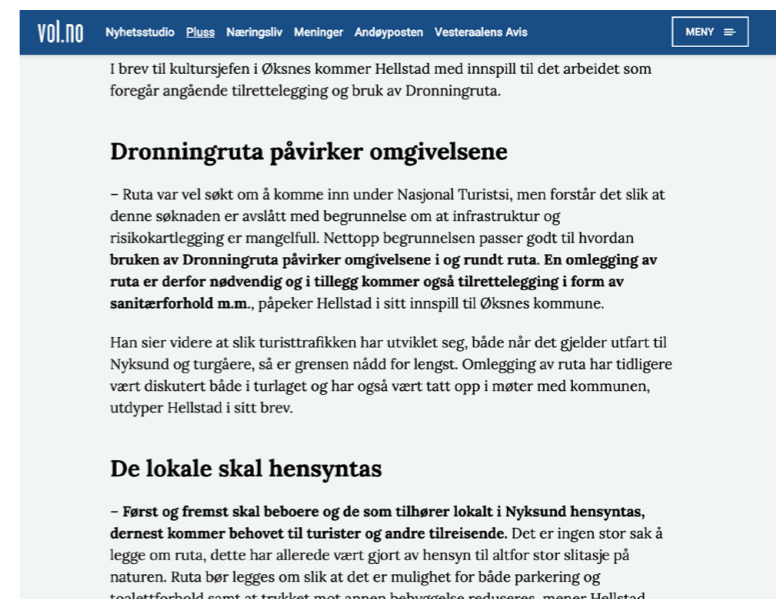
vol.no Nyhetsstudio Pluss Næringsliv Meninger Andøyposten Vesteraalens Avis MENY

I brev til kultursjefen i Øksnes kommer Hellstad med innspill til det arbeidet som foregår angående tilrettelegging og bruk av Dronningruta.

Dronningruta påvirker omgivelsene

– Ruta var vel søkt om å komme inn under Nasjonal Turistsi, men forstår det slik at denne søknaden er avslått med begrunnelse om at infrastruktur og risikokartlegging er mangelfull. Nettopp begrunnelsen passer godt til hvordan **bruken av Dronningruta påvirker omgivelsene i og rundt ruta. En omlegging av ruta er derfor nødvendig og i tillegg kommer også tilrettelegging i form av sanitærforhold m.m.**, påpeker Hellstad i sitt innspill til Øksnes kommune.

Han sier videre at slik turisttrafikken har utviklet seg, både når det gjelder utfart til Nyksund og turgåere, så er grensen nådd for lengst. Omlegging av ruta har tidligere vært diskutert både i turlaget og har også vært tatt opp i møter med kommunen, utdyper Hellstad i sitt brev.

De lokale skal hensyntas

**– Først og fremst skal beboere og de som tilhører lokalt i Nyksund hensyntas, dernest kommer behovet til turister og andre tilreisende.** Det er ingen stor sak å legge om ruta, dette har allerede vært gjort av hensyn til altfor stor slitasje på naturen. Ruta bør legges om slik at det er mulighet for både parkering og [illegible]